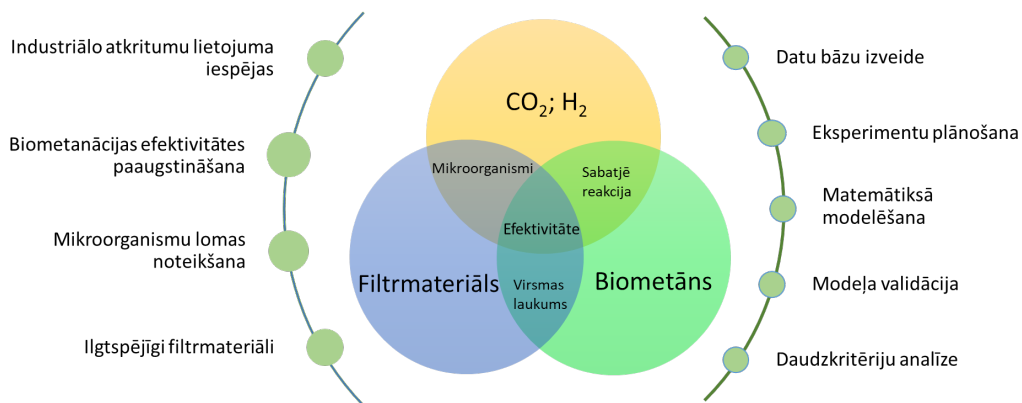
Industriālo atkritumu lietojuma iespējas

Biometanācijas efektivitātes paaugstināšana

Mikroorganismu lomas noteikšana

Ilgtspējīgi filtrmateriāli

$CO_2$; $H_2$

Mikroorganismi

Sabatjē reakcija

Efektivitāte

Filtrmateriāls

Virsmas laukums

Biometāns

Datu bāzu izveide

Eksperimentu plānošana

Matemātiksā modelēšana

Modeļa validācija

Daudzkritēriju analīze